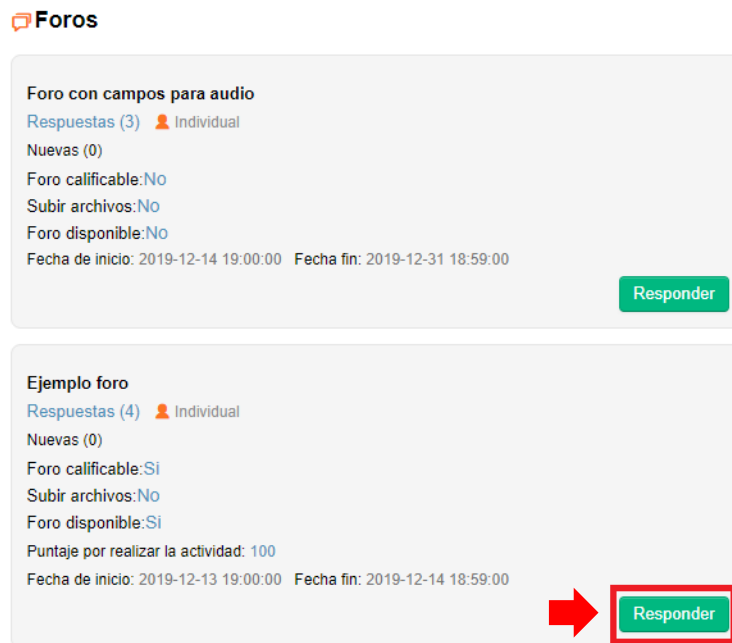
Foros

Foro con campos para audio
Respuestas (3) Individual
Nuevas (0)
Foro calificable:No
Subir archivos:No
Foro disponible:No
Fecha de inicio: 2019-12-14 19:00:00 Fecha fin: 2019-12-31 18:59:00
Responder

Ejemplo foro
Respuestas (4) Individual
Nuevas (0)
Foro calificable:Si
Subir archivos:No
Foro disponible:Si
Puntaje por realizar la actividad: 100
Fecha de inicio: 2019-12-13 19:00:00 Fecha fin: 2019-12-14 18:59:00
Responder